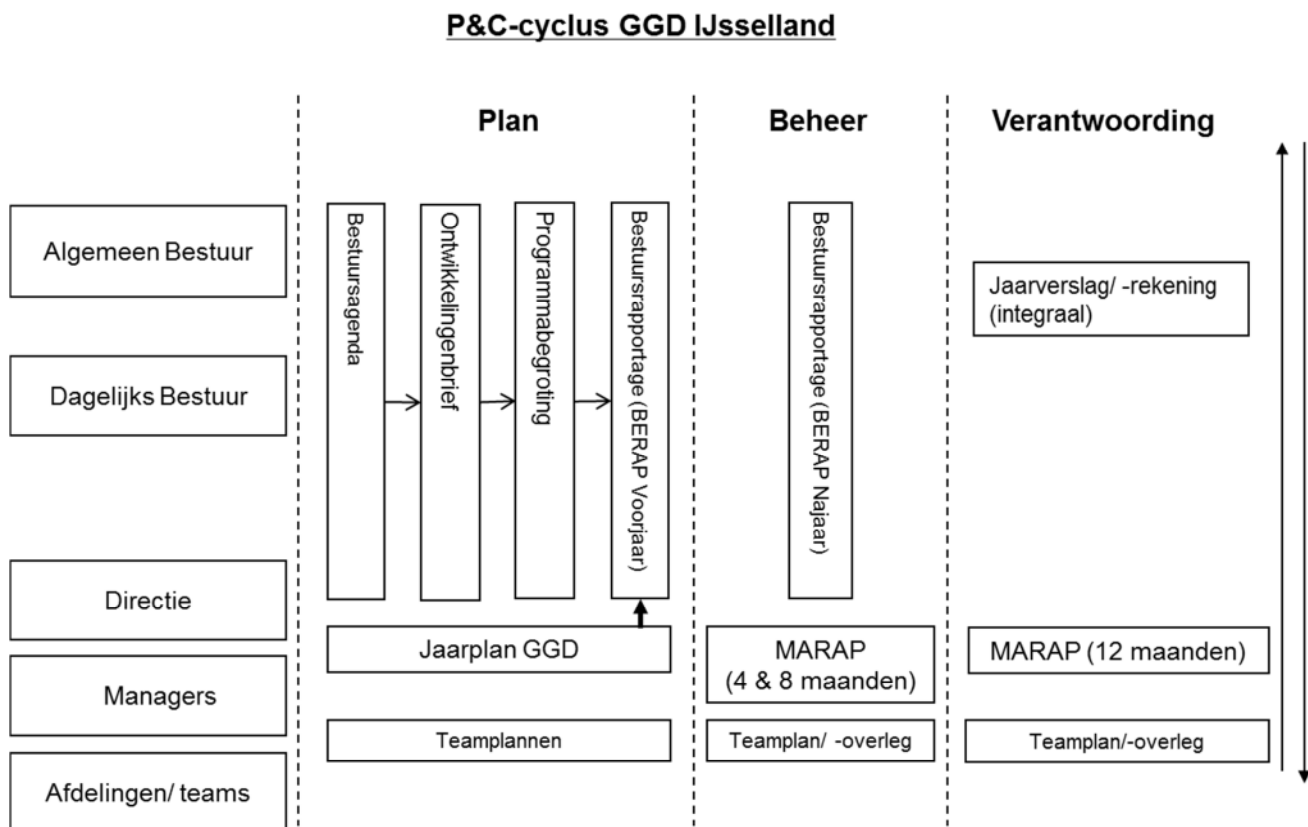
P&C-cyclus GGD IJsselland

Plan

Beheer

Verantwoording

Algemeen Bestuur

Dagelijks Bestuur

Directie

Managers

Afdelingen/ teams

Bestuursagenda

Ontwikkelingenbrief

Programmabegroting

Bestuursrapportage (BERAP Voorjaar)

Bestuursrapportage (BERAP Najaar)

Jaarverslag/ -rekening (integraal)

Jaarplan GGD

MARAP (4 & 8 maanden)

MARAP (12 maanden)

Teamplannen

Teamplan/ -overleg

Teamplan/-overleg